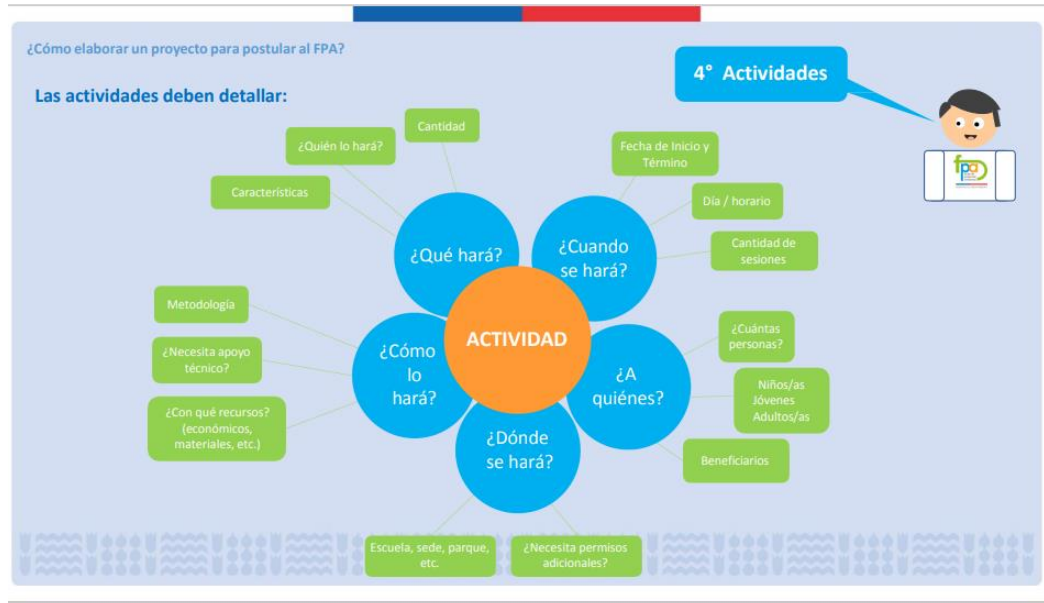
¿Cómo elaborar un proyecto para postular al FPA?

Las actividades deben detallar:

4° Actividades

fpa

Cantidad

¿Quién lo hará?

Características

¿Qué hará?

Fecha de Inicio y Término

Día / horario

Cantidad de sesiones

¿Cuando se hará?

ACTIVIDAD

Metodología

¿Necesita apoyo técnico?

¿Con qué recursos? (económicos, materiales, etc.)

¿Cómo lo hará?

¿Cuántas personas?

Niños/as Jóvenes Adultos/as

Beneficiarios

¿A quiénes?

¿Dónde se hará?

Escuela, sede, parque, etc.

¿Necesita permisos adicionales?